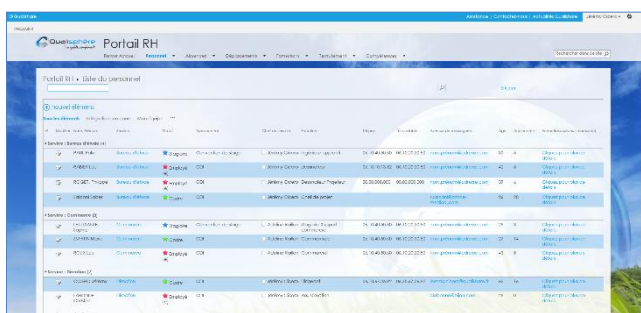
Quelsphère

Portail RH

Page d'accueil Personnel Absences Déplacements Formations Recrutement Compétences

Rechercher dans ce site

Portail RH › Liste du personnel

nouvel élément

Service : Bureau d'études

ANDRÉ Aude Bureau d'études Stagiaire

ANDRÉ Eric Bureau d'études Employé CDI

BOGET Thibaut Bureau d'études Employé CDI

Service : Commerce

Service : Direction